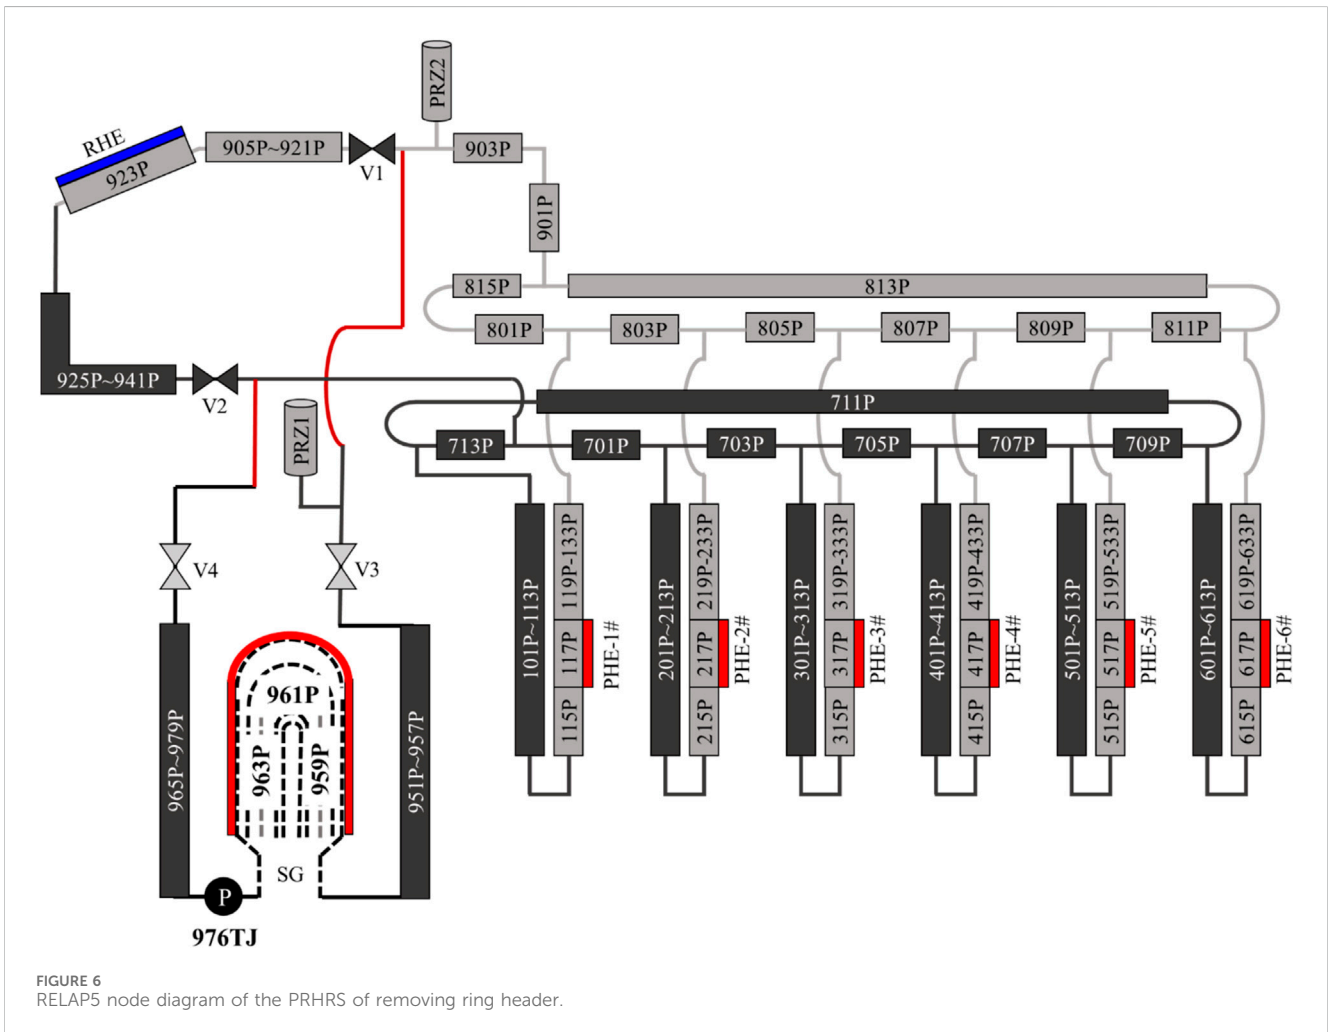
PRZ2

RHE

923P

905P~921P

V1

903P

901P

815P

813P

801P

803P

805P

807P

809P

811P

925P~941P

V2

711P

PRZ1

713P

701P

703P

705P

707P

709P

V4

V3

101P~113P

119P~133P

117P

115P

PHE-1#

201P~213P

219P~233P

217P

215P

PHE-2#

301P~313P

319P~333P

317P

315P

PHE-3#

401P~413P

419P~433P

417P

415P

PHE-4#

501P~513P

519P~533P

517P

515P

PHE-5#

601P~613P

619P~633P

617P

615P

PHE-6#

965P~979P

961P

963P

959P

951P~957P

SG

P

976TJ

FIGURE 6
RELAP5 node diagram of the PRHRS of removing ring header.